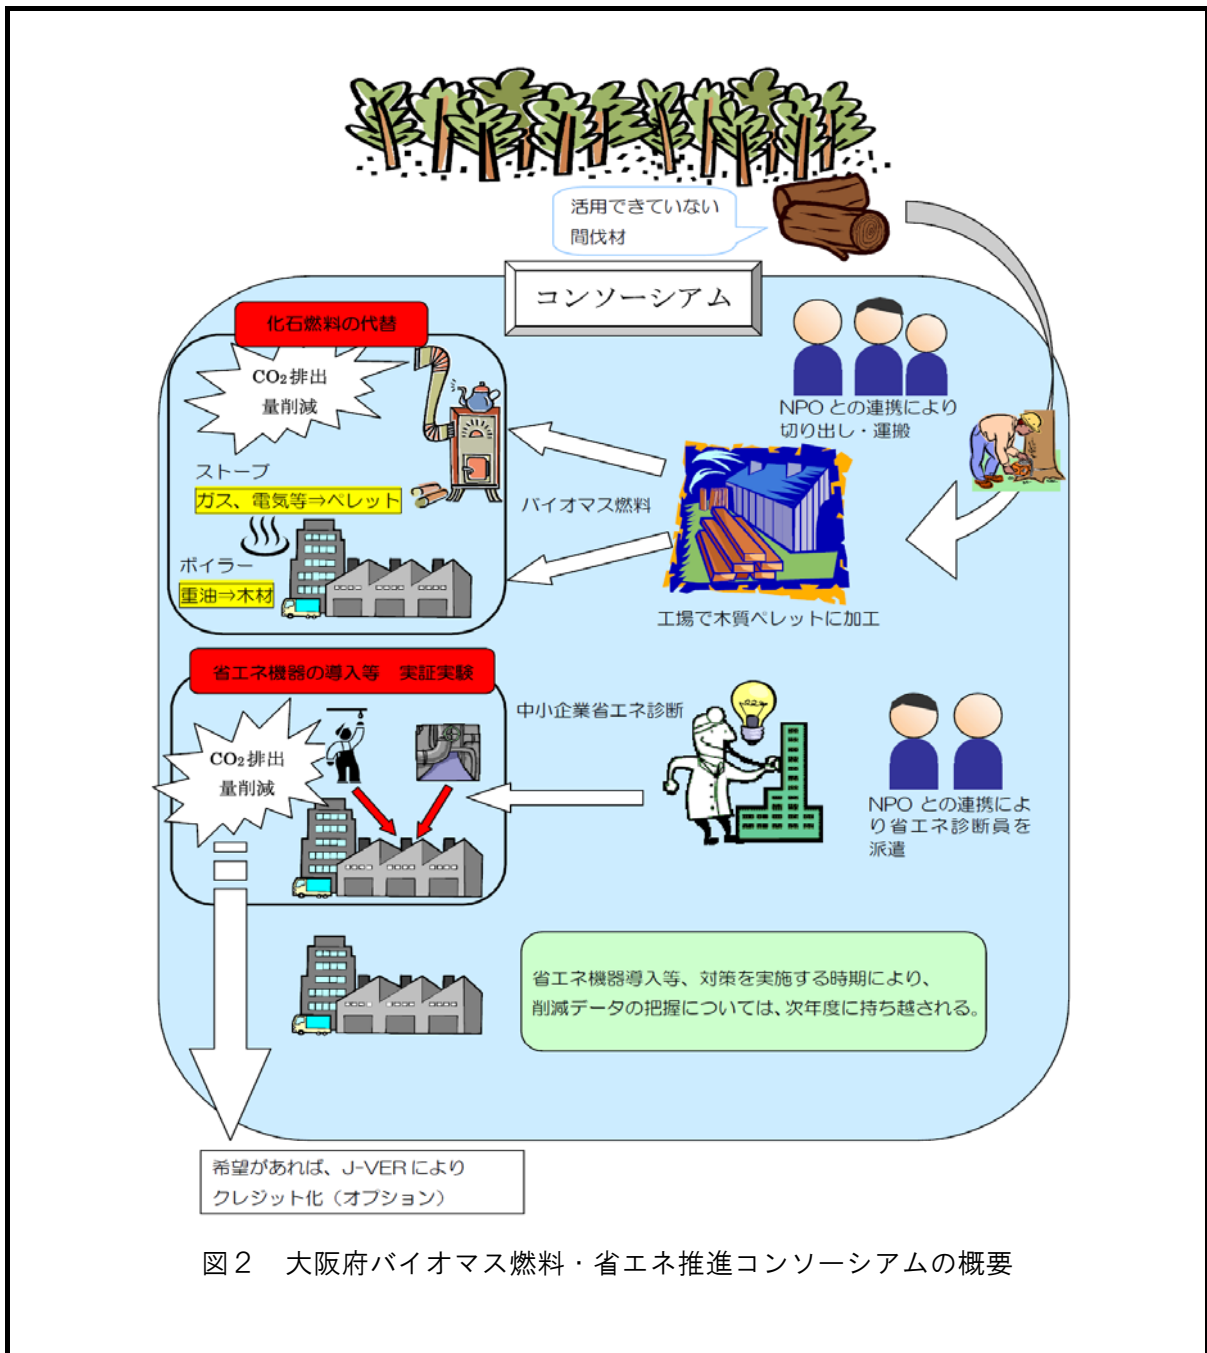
活用できていない
間伐材

コンソーシアム

化石燃料の代替

$CO_2$排出
量削減

ストーブ
ガス、電気等⇒ペレット

ボイラー
重油⇒木材

NPOとの連携により
切り出し・運搬

バイオマス燃料

工場で木質ペレットに加工

省エネ機器の導入等　実証実験

$CO_2$排出
量削減

中小企業省エネ診断

NPOとの連携により省エネ診断員を派遣

省エネ機器導入等、対策を実施する時期により、
削減データの把握については、次年度に持ち越される。

希望があれば、J-VERにより
クレジット化（オプション）

図２　大阪府バイオマス燃料・省エネ推進コンソーシアムの概要